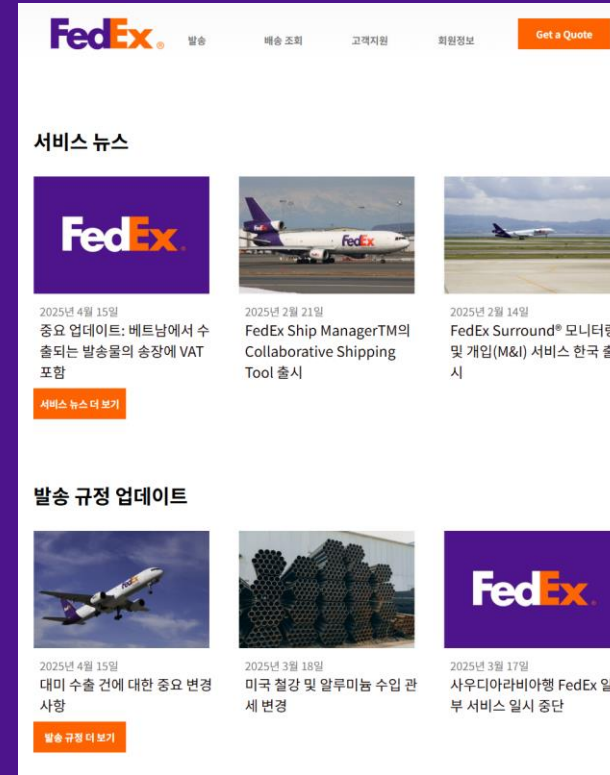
FedEx. 발송 배송 조회 고객지원 회원정보 Get a Quote

서비스 뉴스

FedEx.

2025년 4월 15일
중요 업데이트: 베트남에서 수출되는 발송물의 송장에 VAT 포함

서비스 뉴스 더 보기

FedEx

2025년 2월 21일
FedEx Ship ManagerTM의 Collaborative Shipping Tool 출시

2025년 2월 14일
FedEx Surround® 모니터링 및 개입(M&I) 서비스 한국 출시

발송 규정 업데이트

FedEx

2025년 4월 15일
대미 수출 건에 대한 중요 변경 사항

발송 규정 더 보기

2025년 3월 18일
미국 철강 및 알루미늄 수입 관세 변경

FedEx.

2025년 3월 17일
사우디아라비아행 FedEx 일부 서비스 일시 중단